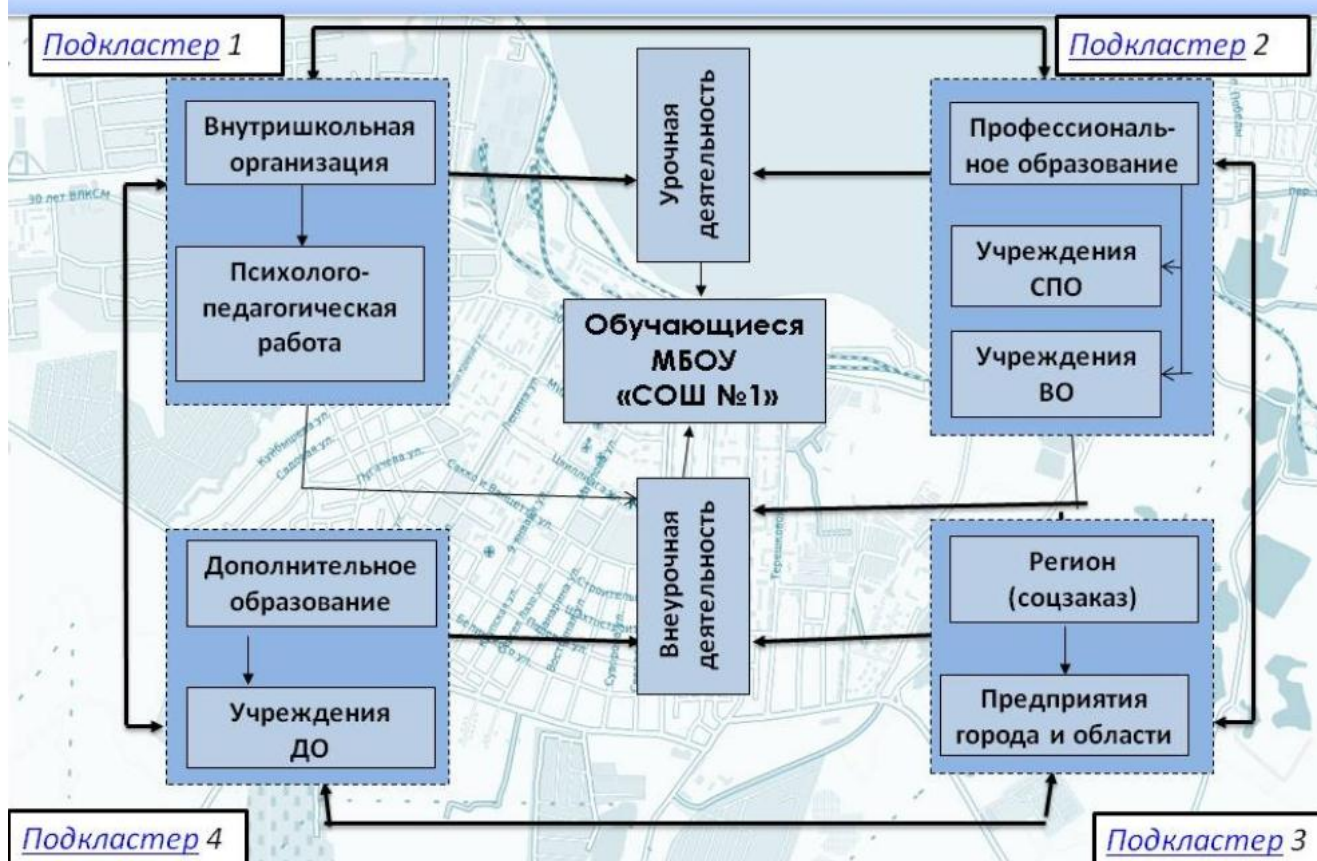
Подкластер 1

Подкластер 2

Внутришкольная организация

Психолого-педагогическая работа

Урочная деятельность

Профессиональное образование

Учреждения СПО

Учреждения ВО

Обучающиеся МБОУ «СОШ №1»

Внеурочная деятельность

Дополнительное образование

Учреждения ДО

Регион (соцзаказ)

Предприятия города и области

Подкластер 4

Подкластер 3